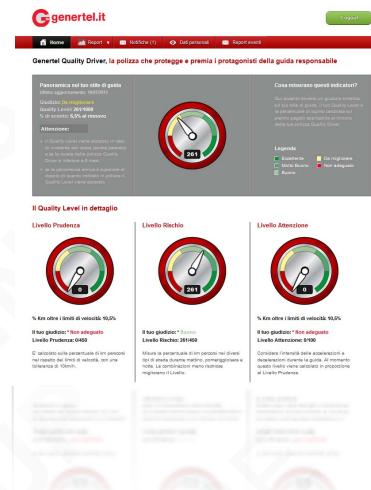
genertel.it

Esci

Home | Report | Notifiche (1) | Dati personali | Report eventi

Genertel Quality Driver, la polizza che protegge e premia i protagonisti della guida responsabile

Panoramica sul tuo stile di guida
Ultimo aggiornamento: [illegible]
Giudizio: Da migliorare
Quality Level: 261/1000
% di sconto: 6,5% al rinnovo

Attenzione:
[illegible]

261

Cosa misurano questi indicatori?
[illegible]

Legenda
Eccellente
Molto Buono
Buono
Da migliorare
Non adeguato

Il Quality Level in dettaglio

Livello Prudenza
0
% Km oltre i limiti di velocità: 10,5%
Il tuo giudizio: * Non adeguato
Livello Prudenza: 0/450
È calcolato sulla percentuale di km percorsi nel rispetto dei limiti di velocità, con una tolleranza di 10km/h.

Livello Rischio
261
Il tuo giudizio: * Buono
Livello Rischio: 261/450
Misura la percentuale di km percorsi nei diversi tipi di strada durante mattino, pomeriggio/sera e notte. Le combinazioni meno rischiose migliorano il Livello.

Livello Attenzione
0
% Km oltre i limiti di velocità: 10,5%
Il tuo giudizio: * Non adeguato
Livello Attenzione: 0/100
Considera l'intensità delle accelerazioni e decelerazioni durante la guida. Al momento questo livello viene calcolato in proporzione al Livello Prudenza.

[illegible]